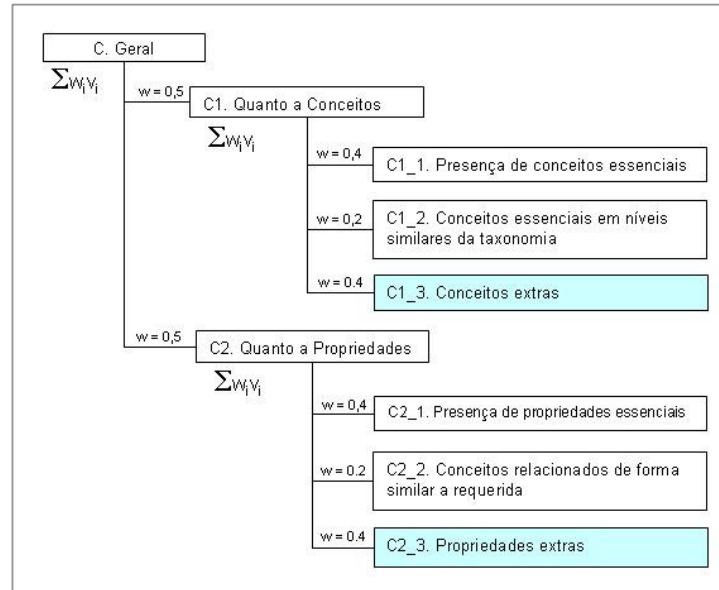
C. Geral

$\sum w_i v_i$

w = 0,5

C1. Quanto a Conceitos

$\sum w_i v_i$

w = 0,4

C1_1. Presença de conceitos essenciais

w = 0,2

C1_2. Conceitos essenciais em níveis similares da taxonomia

w = 0.4

C1_3. Conceitos extras

w = 0,5

C2. Quanto a Propriedades

$\sum w_i v_i$

w = 0,4

C2_1. Presença de propriedades essenciais

w = 0.2

C2_2. Conceitos relacionados de forma similar a requerida

w = 0.4

C2_3. Propriedades extras